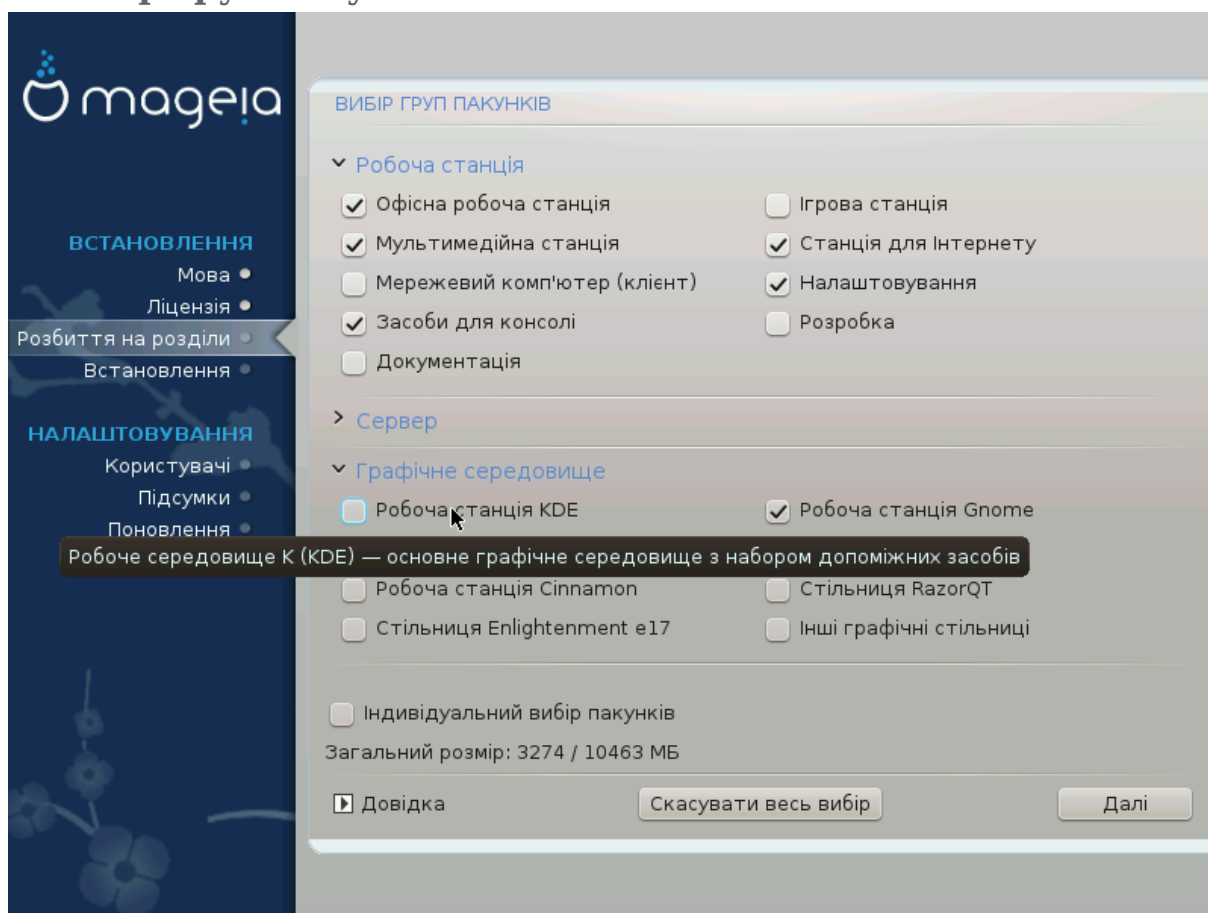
mageia

ВСТАНОВЛЕННЯ
Мова
Ліцензія
Розбиття на розділи
Встановлення

НАЛАШТОВУВАННЯ
Користувачі
Підсумки
Поновлення

ВИБІР ГРУП ПАКУНКІВ

Робоча станція

Офісна робоча станція
Ігрова станція
Мультимедійна станція
Станція для Інтернету
Мережевий комп'ютер (клієнт)
Налаштовування
Засоби для консолі
Розробка
Документація

Сервер

Графічне середовище

Робоча станція KDE
Робоча станція Gnome
Робоче середовище K (KDE) — основне графічне середовище з набором допоміжних засобів
Робоча станція Cinnamon
Стільниця RazorQT
Стільниця Enlightenment e17
Інші графічні стільниці

Індивідуальний вибір пакунків
Загальний розмір: 3274 / 10463 МБ

Довідка
Скасувати весь вибір
Далі